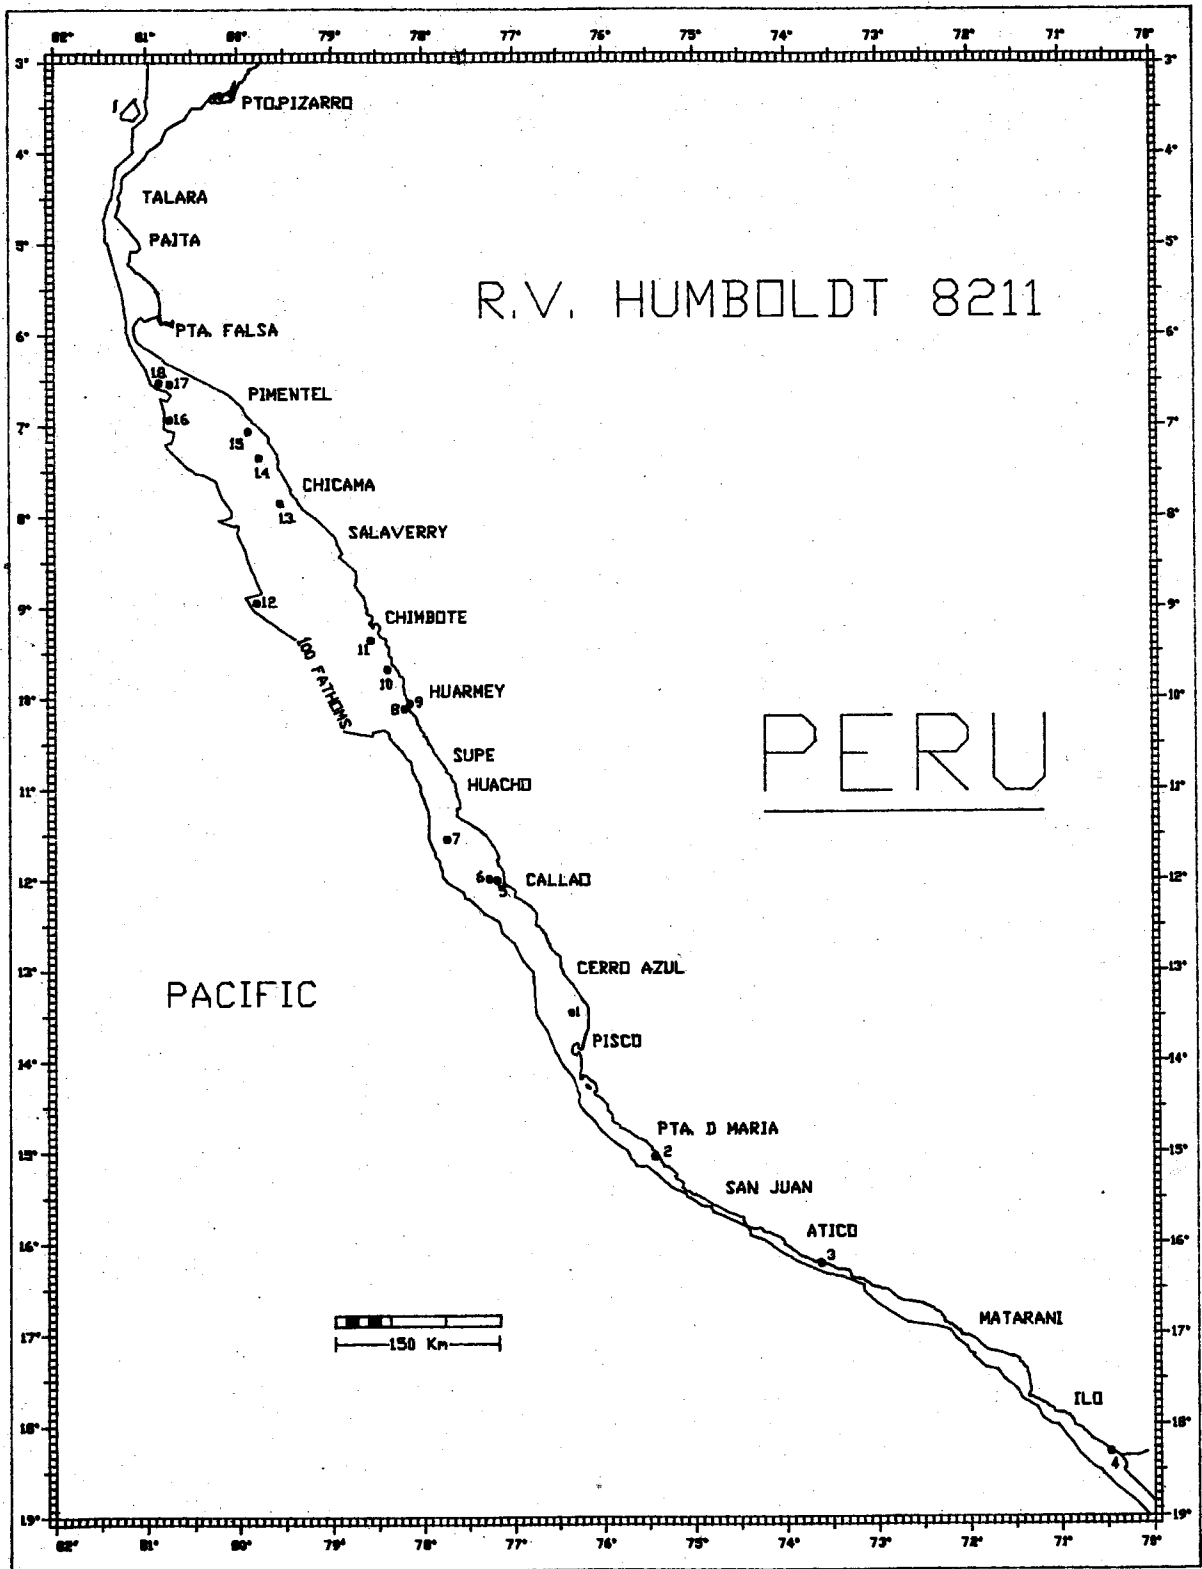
82° 81° 80° 79° 78° 77° 76° 75° 74° 73° 72° 71° 70°

3° 4° 5° 6° 7° 8° 9° 10° 11° 12° 13° 14° 15° 16° 17° 18° 19°

R.V. HUMBOLDT 8211

PTO.PIZARRO

1

TALARA

PAITA

PTA. FALSA

18 17

PIMENTEL

16

15

14

CHICAMA

13

SALAVERRY

12

CHIMBOTE

11

10

100 FATHOMS

8 9

HUARMEY

PERU

SUPE

HUACHO

7

6 5

CALLAO

CERRO AZUL

PACIFIC

1

PISCO

PTA. D MARIA

2

SAN JUAN

ATICO

3

150 Km

MATARANI

ILO

4

3° 4° 5° 6° 7° 8° 9° 10° 11° 12° 13° 14° 15° 16° 17° 18° 19°

82° 81° 80° 79° 78° 77° 76° 75° 74° 73° 72° 71° 70°